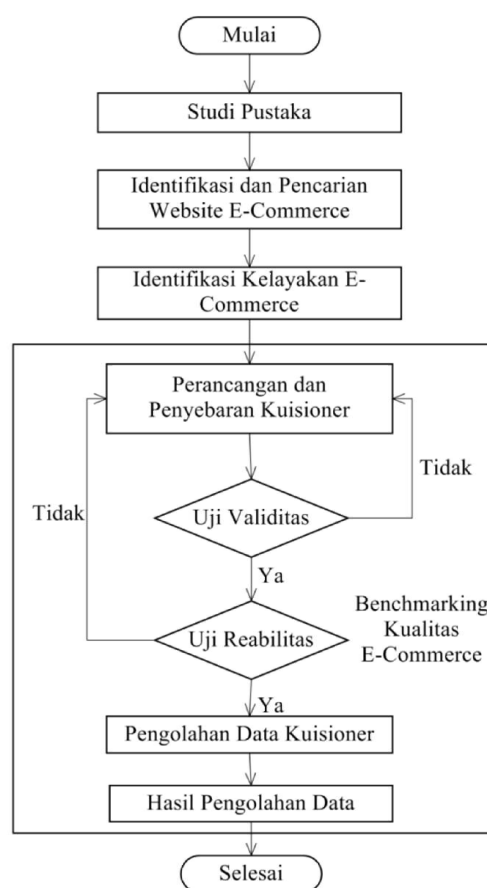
Mulai

Studi Pustaka

Identifikasi dan Pencarian Website E-Commerce

Identifikasi Kelayakan E-Commerce

Perancangan dan Penyebaran Kuisioner

Tidak

Tidak

Uji Validitas

Ya

Benchmarking Kualitas E-Commerce

Uji Reabilitas

Ya

Pengolahan Data Kuisioner

Hasil Pengolahan Data

Selesai